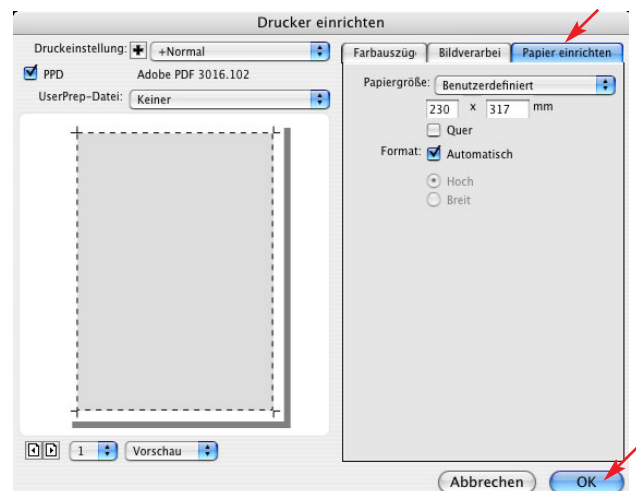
Drucker einrichten

Druckeinstellung: +Normal

PPD Adobe PDF 3016.102

UserPrep-Datei: Keiner

1 Vorschau

Farbauszüg Bildverarbei Papier einrichten

Papiergröße: Benutzerdefiniert

230 x 317 mm

Quer

Format: Automatisch

Hoch

Breit

Abbrechen OK